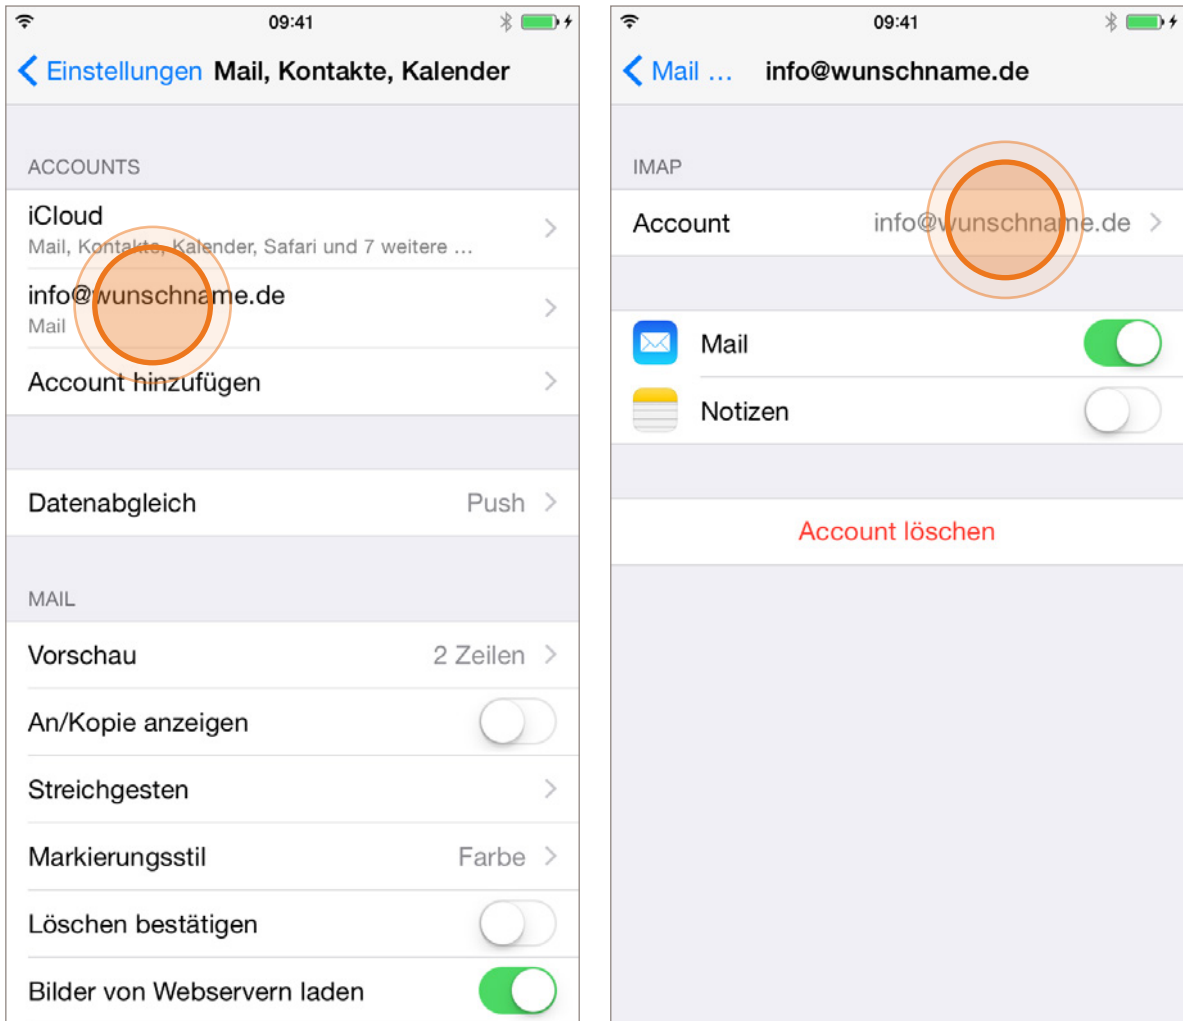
09:41

Einstellungen Mail, Kontakte, Kalender

ACCOUNTS

iCloud
Mail, Kontakte, Kalender, Safari und 7 weitere …

info@wunschname.de
Mail

Account hinzufügen

Datenabgleich Push

MAIL

Vorschau 2 Zeilen

An/Kopie anzeigen

Streichgesten

Markierungsstil Farbe

Löschen bestätigen

Bilder von Webservern laden

09:41

Mail … info@wunschname.de

IMAP

Account info@wunschname.de

Mail

Notizen

Account löschen